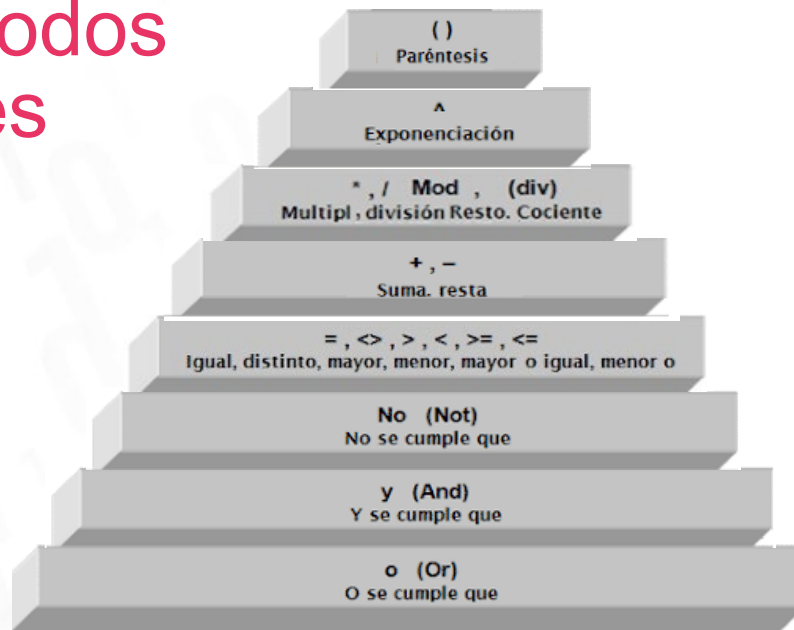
odos
es

( )
Paréntesis

^
Exponenciación

* , / Mod , (div)
Multipl , división Resto. Cociente

+ , –
Suma. resta

= , <> , > , < , >= , <=
Igual, distinto, mayor, menor, mayor o igual, menor o

No (Not)
No se cumple que

y (And)
Y se cumple que

o (Or)
O se cumple que